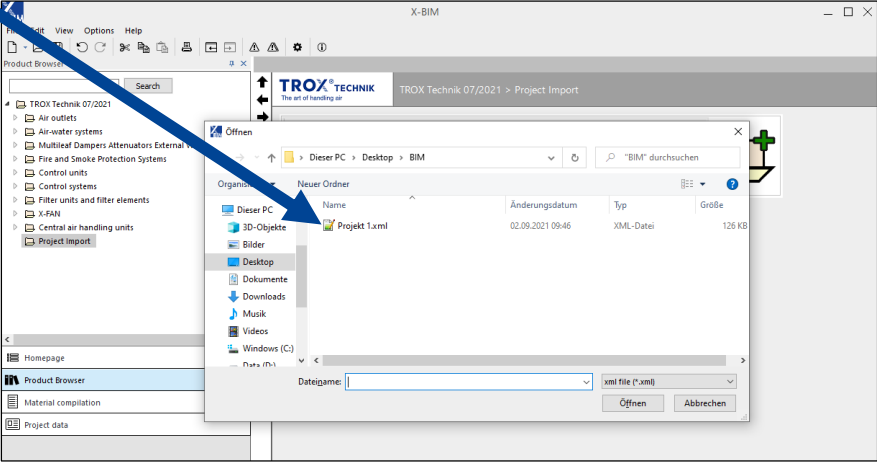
X-BIM

File Edit View Options Help

Product Browser

Search

TROX Technik 07/2021
Air outlets
Air-water systems
Multileaf Dampers Attenuators External
Fire and Smoke Protection Systems
Control units
Control systems
Filter units and filter elements
X-FAN
Central air handling units
Project Import

Homepage
Product Browser
Material compilation
Project data

TROX TECHNIK
The art of handling air

TROX Technik 07/2021 > Project Import

Öffnen

Dieser PC > Desktop > BIM

"BIM" durchsuchen

Organisieren

Neuer Ordner

Dieser PC
3D-Objekte
Bilder
Desktop
Dokumente
Downloads
Musik
Videos
Windows (C:)
Data (D:)

| Name | Änderungsdatum | Typ | Größe |
|---|---|---|---|
| Projekt 1.xml | 02.09.2021 09:46 | XML-Datei | 126 KB |

Dateiname:

xml file (*.xml)

Öffnen

Abbrechen